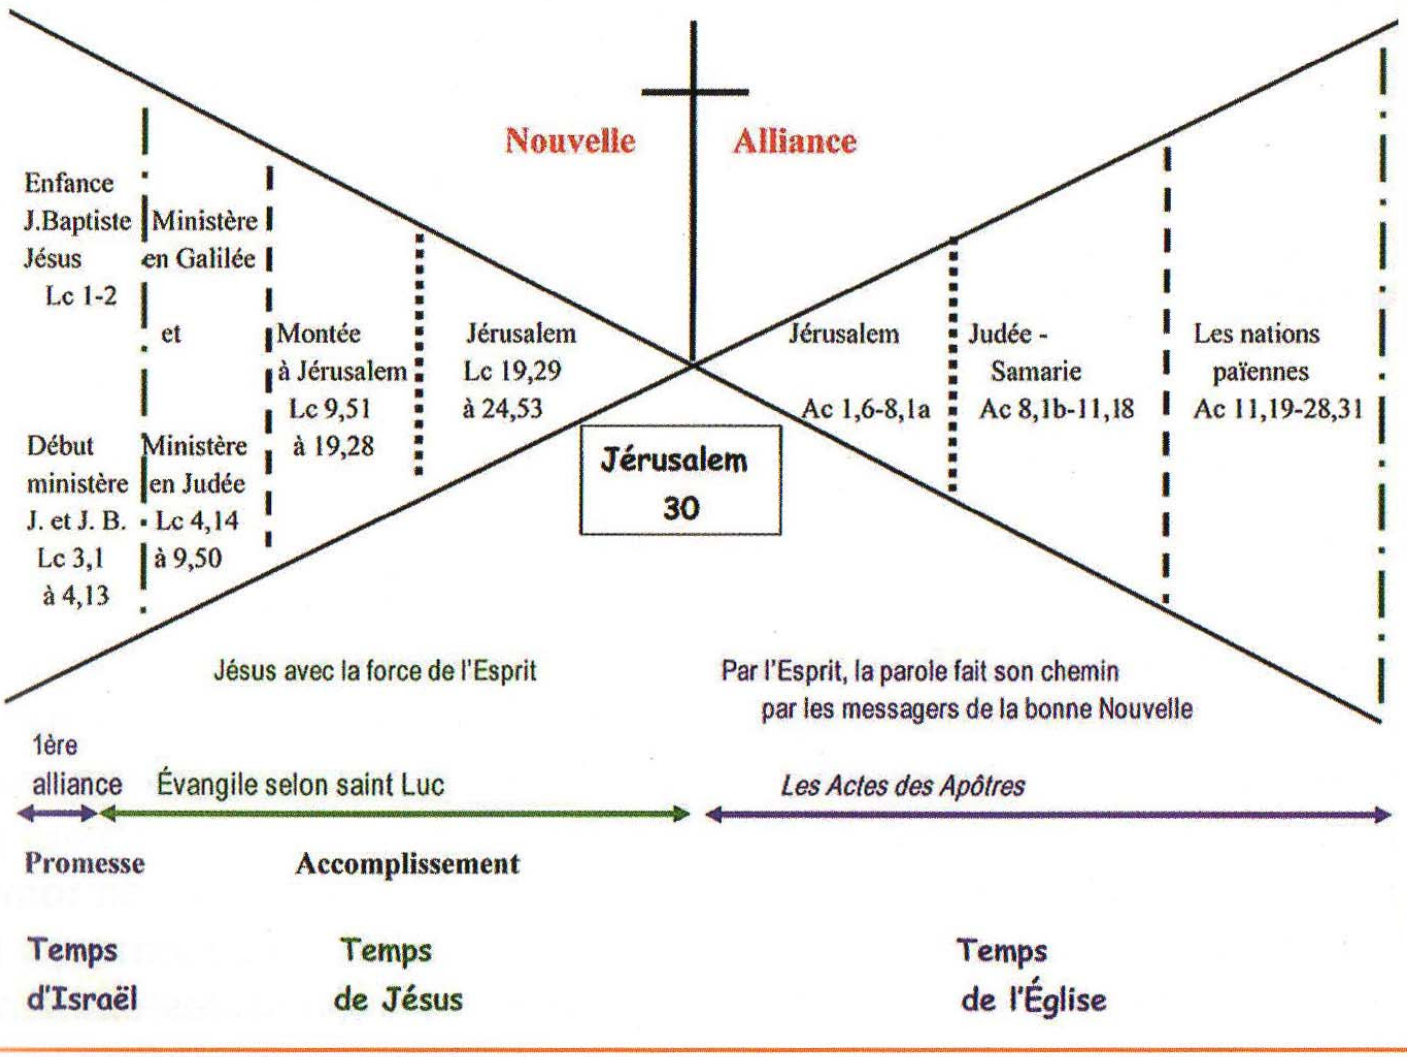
Nouvelle Alliance

Enfance
J.Baptiste
Jésus
Lc 1-2

Ministère
en Galilée

et

Ministère
en Judée
Lc 4,14
à 9,50

Début
ministère
J. et J. B.
Lc 3,1
à 4,13

Montée
à Jérusalem
Lc 9,51
à 19,28

Jérusalem
Lc 19,29
à 24,53

Jérusalem
30

Jérusalem
Ac 1,6-8,1a

Judée -
Samarie
Ac 8,1b-11,18

Les nations
païennes
Ac 11,19-28,31

Jésus avec la force de l'Esprit

Par l'Esprit, la parole fait son chemin par les messagers de la bonne Nouvelle

1ère alliance

Évangile selon saint Luc

Les Actes des Apôtres

Promesse

Accomplissement

Temps
d'Israël

Temps
de Jésus

Temps
de l'Église